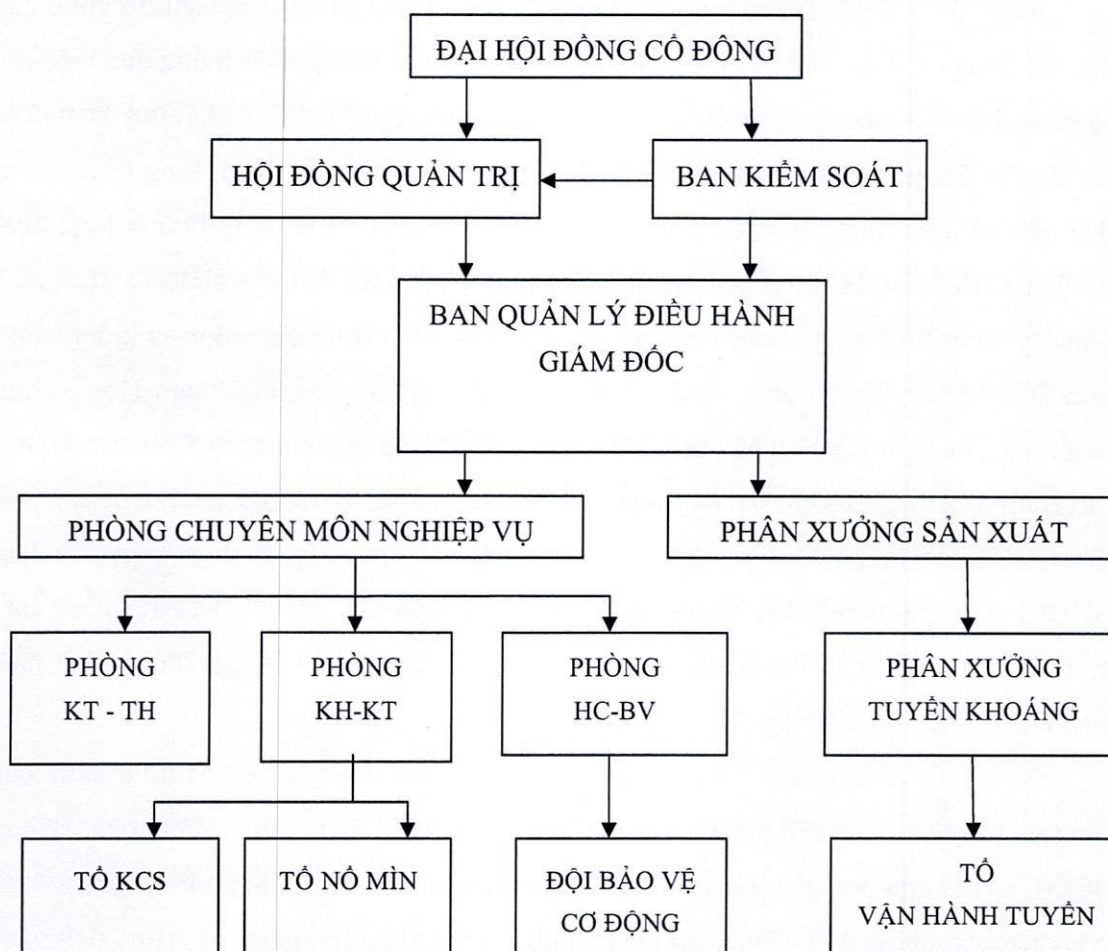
ĐẠI HỘI ĐỒNG CỔ ĐÔNG

HỘI ĐỒNG QUẢN TRỊ

BAN KIỂM SOÁT

BAN QUẢN LÝ ĐIỀU HÀNH
GIÁM ĐỐC

PHÒNG CHUYÊN MÔN NGHIỆP VỤ

PHÂN XƯỞNG SẢN XUẤT

PHÒNG
KT - TH

PHÒNG
KH-KT

PHÒNG
HC-BV

PHÂN XƯỞNG
TUYỂN KHOÁNG

TỔ KCS

TỔ NỔ MÌN

ĐỘI BẢO VỆ
CƠ ĐỘNG

TỔ
VẬN HÀNH TUYỂN